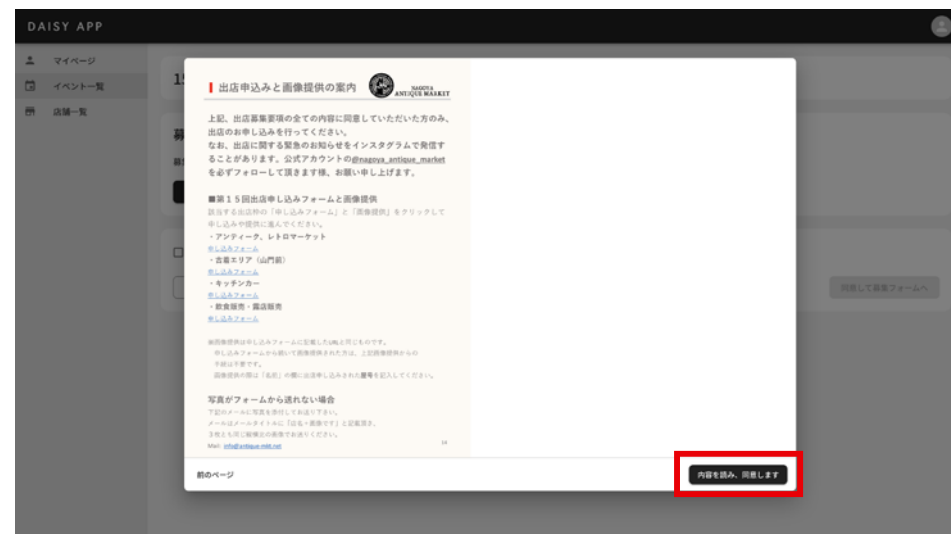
DAISY APP

マイページ
イベント一覧
店舗一覧

15

出店申込みと画像提供の案内

NAGOYA ANTIQUE MARKET

上記、出店募集要項の全ての内容に同意していただいた方のみ、出店のお申し込みを行ってください。
なお、出店に関する緊急のお知らせをインスタグラムで発信することがあります。公式アカウントの@nagoya_antique_market を必ずフォローして頂きます様、お願い申し上げます。

■第15回出店申し込みフォームと画像提供
該当する出店枠の「申し込みフォーム」と「画像提供」をクリックして申し込み・提供に進んでください。
・アンティーク、レトロマーケット
申し込みフォーム
・古着エリア（山門前）
申し込みフォーム
・キッチンカー
申し込みフォーム
・飲食販売・露店販売
申し込みフォーム

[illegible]

写真がフォームから送れない場合
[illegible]
Mail: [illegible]

同意して募集フォームへ

前のページ

内容を読み、同意します